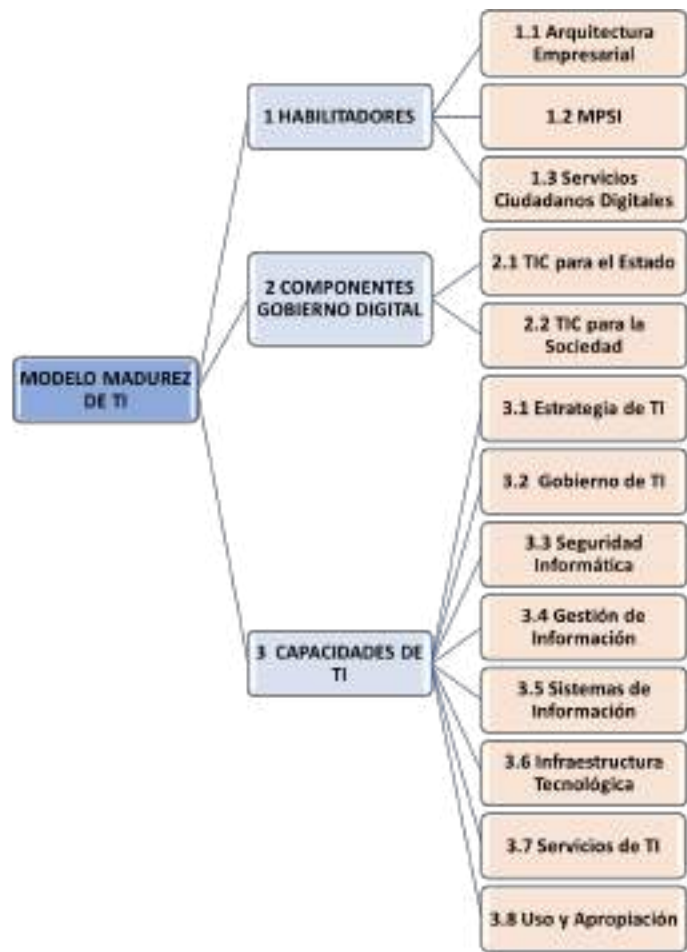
MODELO MADUREZ DE TI

1 HABILITADORES

1.1 Arquitectura Empresarial

1.2 MPSI

1.3 Servicios Ciudadanos Digitales

2 COMPONENTES GOBIERNO DIGITAL

2.1 TIC para el Estado

2.2 TIC para la Sociedad

3 CAPACIDADES DE TI

3.1 Estrategia de TI

3.2 Gobierno de TI

3.3 Seguridad Informática

3.4 Gestión de Información

3.5 Sistemas de Información

3.6 Infraestructura Tecnológica

3.7 Servicios de TI

3.8 Uso y Apropiación